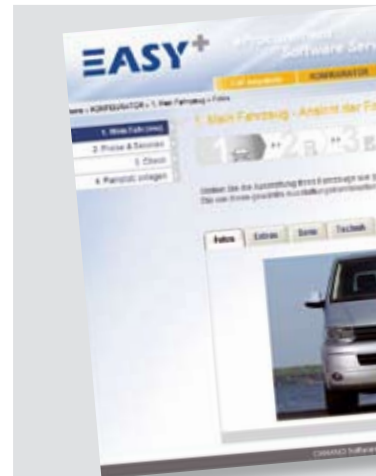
EASY+

Software Serv

KONFIGURATOR

Home » KONFIGURATOR » 1. Mein Fahrzeug » Fotos

1. Mein Fahrzeug - Ansicht der Fa

1. Mein Fahrzeug
2. Preise & Services
3. Check
4. Parkplatz anlegen

1 2 3

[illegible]

Fotos | Extras | Serie | Technik

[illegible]